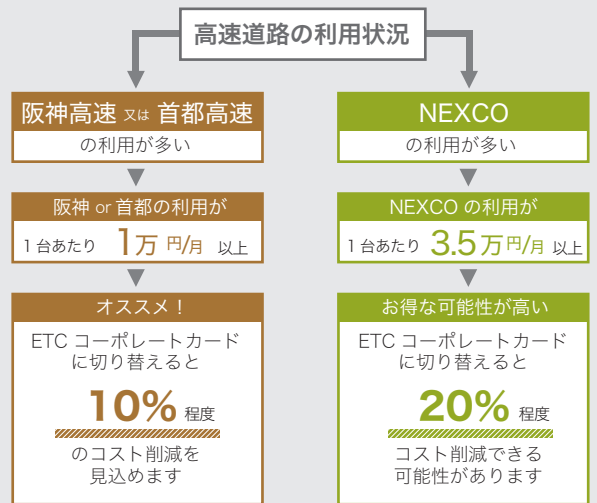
高速道路の利用状況

阪神高速 又は 首都高速
の利用が多い

阪神 or 首都の利用が
1台あたり 1万 円/月 以上

オススメ！
ETC コーポレートカード に切り替えると
10% 程度
のコスト削減を 見込めます

NEXCO
の利用が多い

NEXCO の利用が
1台あたり 3.5万円/月 以上

お得な可能性が高い
ETC コーポレートカード に切り替えると
20% 程度
コスト削減できる 可能性があります